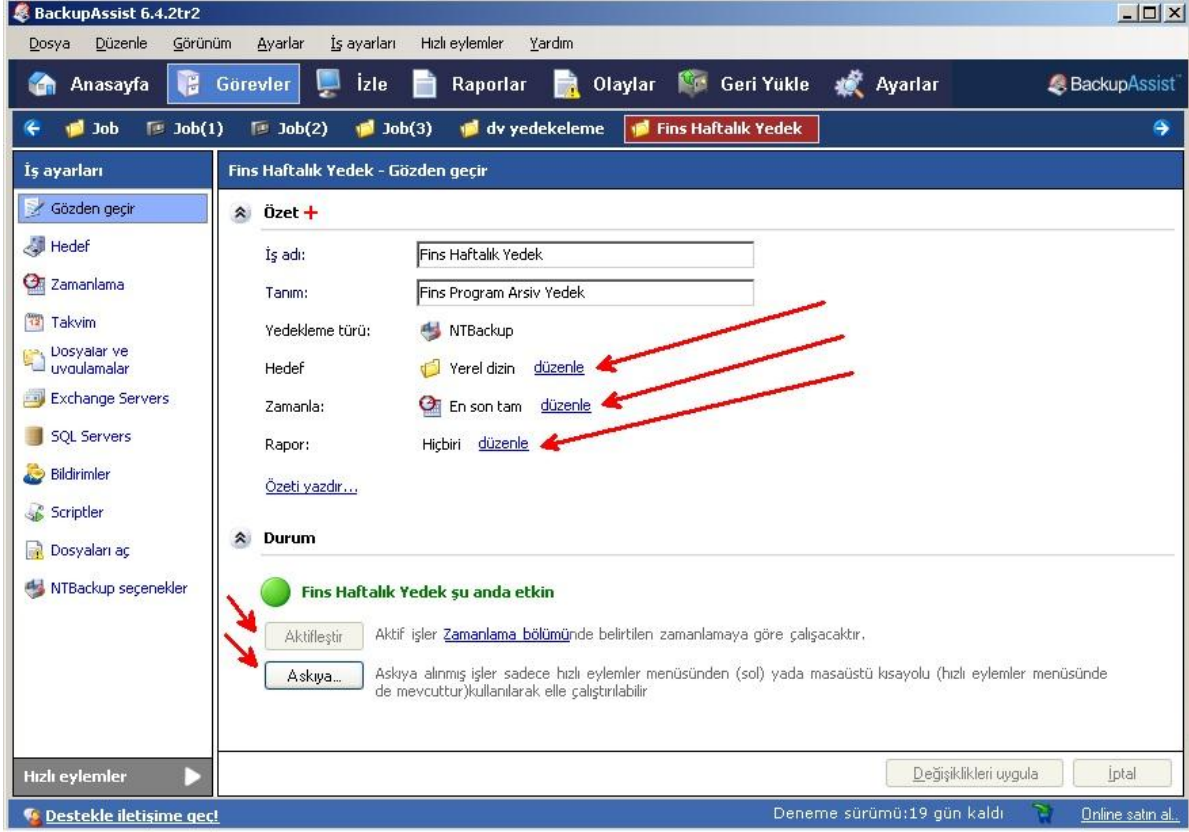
BackupAssist 6.4.2tr2

Dosya Düzenle Görünüm Ayarlar İş ayarları Hızlı eylemler Yardım

Anasayfa Görevler İzle Raporlar Olaylar Geri Yükle Ayarlar BackupAssist

Job Job(1) Job(2) Job(3) dv yedekeleme Fins Haftalık Yedek

İş ayarları

Gözden geçir
Hedef
Zamanlama
Takvim
Dosyalar ve uygulamalar
Exchange Servers
SQL Servers
Bildirimler
Scriptler
Dosyaları aç
NTBackup seçenekler

Hızlı eylemler

Fins Haftalık Yedek - Gözden geçir

Özet +

İş adı: Fins Haftalık Yedek
Tanım: Fins Program Arsiv Yedek
Yedekleme türü: NTBackup
Hedef Yerel dizin düzenle
Zamanla: En son tam düzenle
Rapor: Hiçbiri düzenle

Özeti yazdır...

Durum

Fins Haftalık Yedek şu anda etkin

Aktifleştir Aktif işler Zamanlama bölümünde belirtilen zamanlamaya göre çalışacaktır.

Askıya... Askıya alınmış işler sadece hızlı eylemler menüsünden (sol) yada masaüstü kısayolu (hızlı eylemler menüsünde de mevcuttur)kullanılarak elle çalıştırılabilir

Değişiklikleri uygula İptal

Destekle iletişime geç! Deneme sürümü:19 gün kaldı Online satın al..